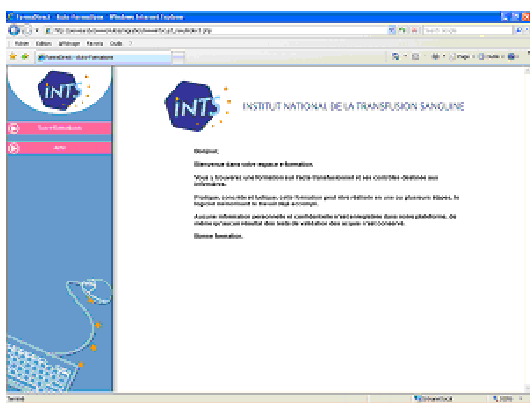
FormaDirect - Auto-Formation - Windows Internet Explorer

Fichier Edition Affichage Favoris Outils ?

FormaDirect - Auto-Formation

iNTS

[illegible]

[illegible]

iNTS INSTITUT NATIONAL DE LA TRANSFUSION SANGUINE

Bonjour,

Bienvenue dans votre espace information.

Vous y trouverez une formation sur l'acte transfusionnel et les contrôles destinés aux infirmières.

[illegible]

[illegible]

Bonne formation.

Terminé